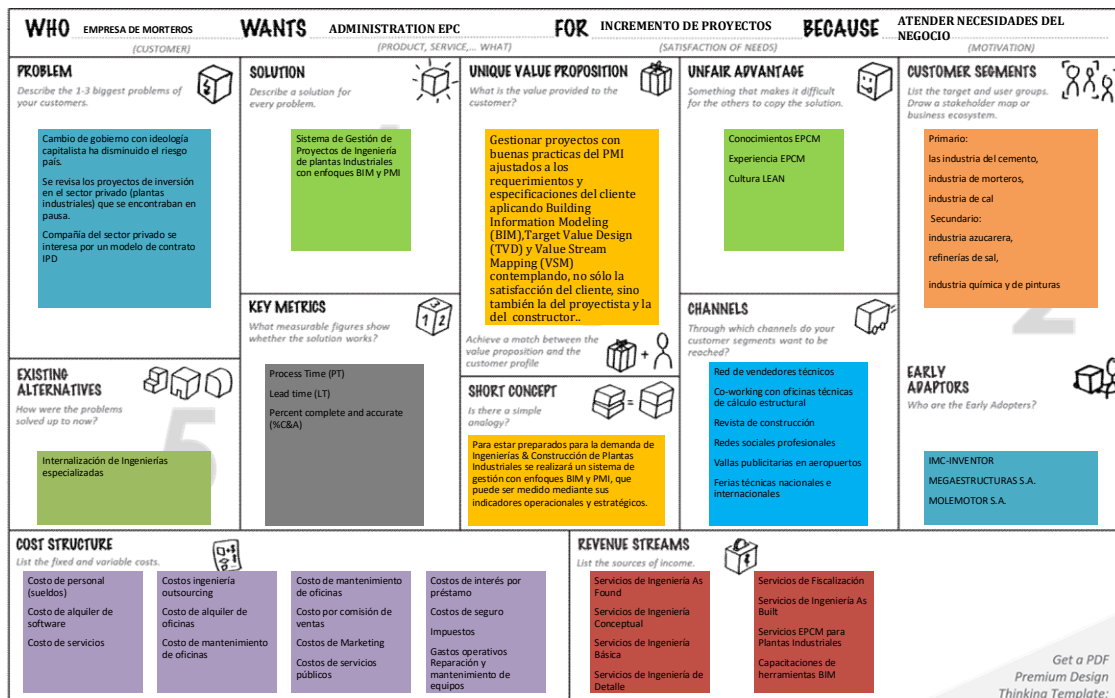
WHO EMPRESA DE MORTEROS (CUSTOMER) WANTS ADMINISTRATION EPC (PRODUCT, SERVICE,... WHAT) FOR INCREMENTO DE PROYECTOS (SATISFACTION OF NEEDS) BECAUSE ATENDER NECESIDADES DEL NEGOCIO (MOTIVATION)

PROBLEM
Describe the 1-3 biggest problems of your customers.

Cambio de gobierno con ideología capitalista ha disminuido el riesgo país.

Se revisa los proyectos de inversión en el sector privado (plantas industriales) que se encontraban en pausa.

Compañía del sector privado se interesa por un modelo de contrato IPD

SOLUTION
Describe a solution for every problem.

Sistema de Gestión de Proyectos de Ingeniería de plantas Industriales con enfoques BIM y PMI

UNIQUE VALUE PROPOSITION
What is the value provided to the customer?

Gestionar proyectos con buenas practicas del PMI ajustados a los requerimientos y especificaciones del cliente aplicando Building Information Modeling (BIM),Target Value Design (TVD) y Value Stream Mapping (VSM) contemplando, no sólo la satisfacción del cliente, sino también la del proyectista y la del constructor..

Achieve a match between the value proposition and the customer profile

UNFAIR ADVANTAGE
Something that makes it difficult for the others to copy the solution.

Conocimientos EPCM
Experiencia EPCM
Cultura LEAN

CUSTOMER SEGMENTS
List the target and user groups. Draw a stakeholder map or business ecosystem.

Primario:
las industria del cemento,
industria de morteros,
industria de cal
Secundario:
industria azucarera,
refinerías de sal,
industria química y de pinturas

KEY METRICS
What measurable figures show whether the solution works?

Process Time (PT)
Lead time (LT)
Percent complete and accurate (%C&A)

CHANNELS
Through which channels do your customer segments want to be reached?

Red de vendedores técnicos
Co-working con oficinas técnicas de cálculo estructural
Revista de construcción
Redes sociales profesionales
Vallas publicitarias en aeropuertos
Ferias técnicas nacionales e internacionales

EXISTING ALTERNATIVES
How were the problems solved up to now?

Internalización de Ingenierías especializadas

SHORT CONCEPT
Is there a simple analogy?

Para estar preparados para la demanda de Ingenierías & Construcción de Plantas Industriales se realizará un sistema de gestión con enfoques BIM y PMI, que puede ser medido mediante sus indicadores operacionales y estratégicos.

EARLY ADAPTORS
Who are the Early Adopters?

IMC-INVENTOR
MEGAESTRUCTURAS S.A.
MOLEMOTOR S.A.

COST STRUCTURE
List the fixed and variable costs.

Costo de personal (sueldos)
Costo de alquiler de software
Costo de servicios

Costos ingeniería outsourcing
Costo de alquiler de oficinas
Costo de mantenimiento de oficinas

Costo de mantenimiento de oficinas
Costo por comisión de ventas
Costos de Marketing
Costos de servicios públicos

Costos de interés por préstamo
Costos de seguro
Impuestos
Gastos operativos
Reparación y mantenimiento de equipos

REVENUE STREAMS
List the sources of income.

Servicios de Ingeniería As Found
Servicios de Ingeniería Conceptual
Servicios de Ingeniería Básica
Servicios de Ingeniería de Detalle

Servicios de Fiscalización
Servicios de Ingeniería As Built
Servicios EPCM para Plantas Industriales
Capacitaciones de herramientas BIM

Get a PDF Premium Design Thinking Template: